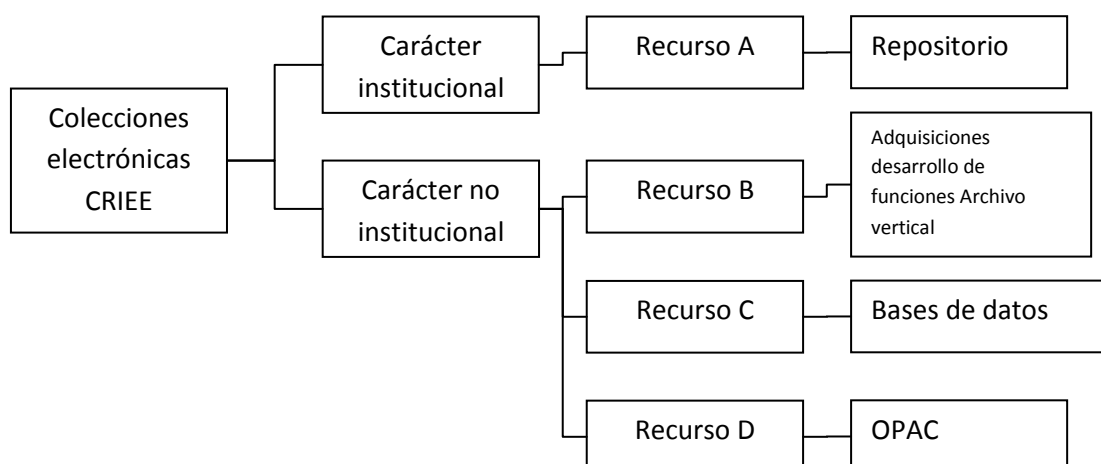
Colecciones electrónicas CRIEE

Carácter institucional

Recurso A

Repositorio

Carácter no institucional

Recurso B

Adquisiciones desarrollo de funciones Archivo vertical

Recurso C

Bases de datos

Recurso D

OPAC